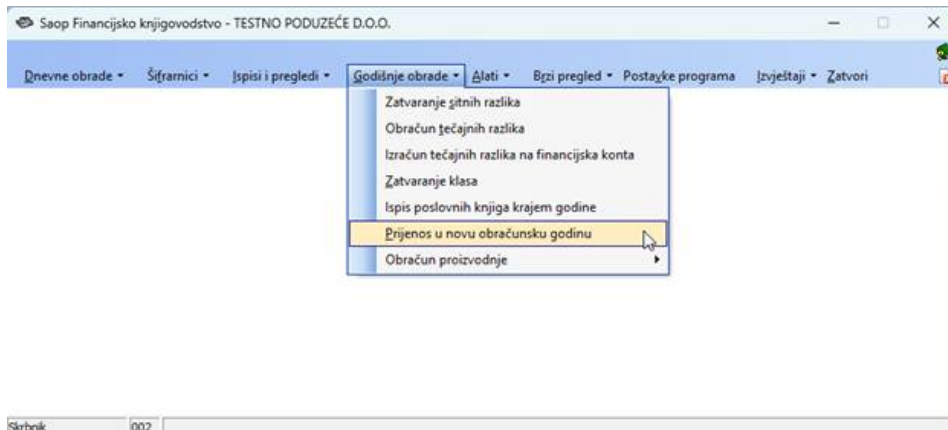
Saop Financijsko knjigovodstvo - TESTNO PODUZEĆE D.O.O.

Dnevne obrade ▾ Šifrarnici ▾ Ispisi i pregledi ▾ Godišnje obrade ▾ Alati ▾ Brzi pregled ▾ Postavke programa Izvještaji ▾ Zatvori

Zatvaranje sitnih razlika
Obračun tečajnih razlika
Izračun tečajnih razlika na financijska konta
Zatvaranje klasa
Ispis poslovnih knjiga krajem godine
Prijenos u novu obračunsku godinu
Obračun proizvodnje

Skrbnik 002